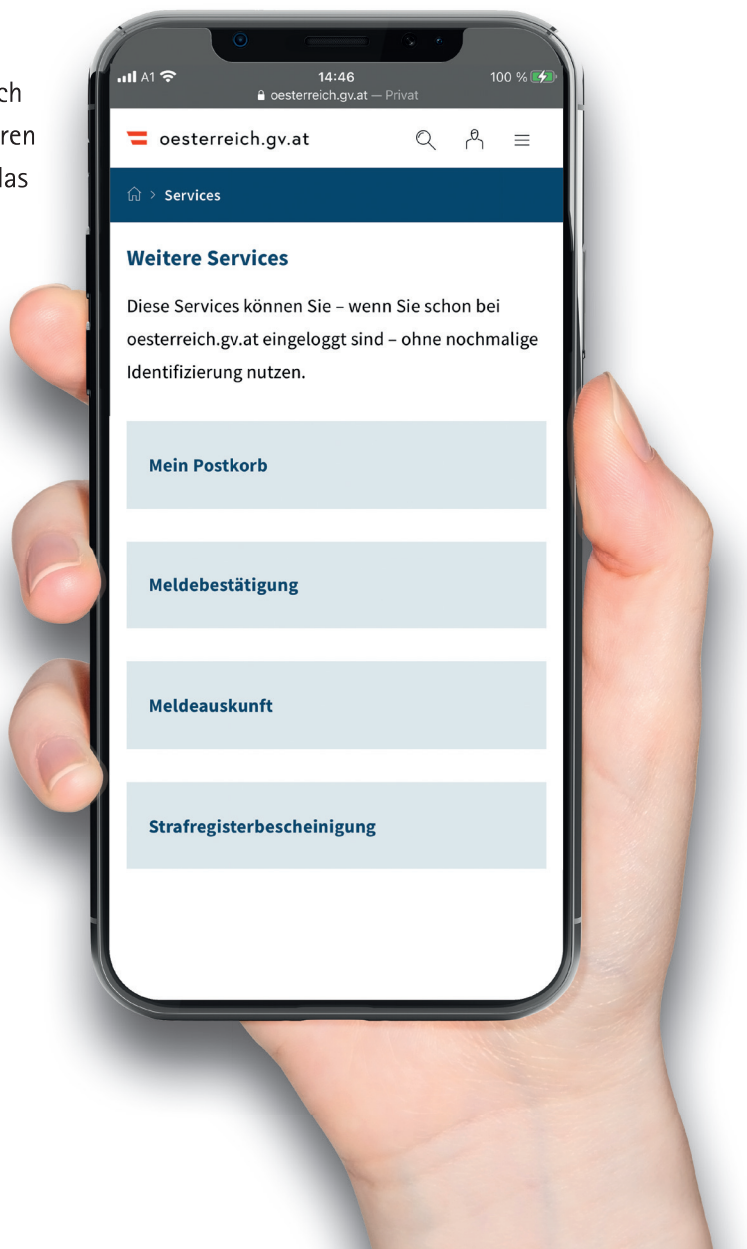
ch
ren
las

A1
14:46
oesterreich.gv.at — Privat
100 %

oesterreich.gv.at

> Services

Weitere Services

Diese Services können Sie – wenn Sie schon bei oesterreich.gv.at eingeloggt sind – ohne nochmalige Identifizierung nutzen.

Mein Postkorb

Meldebestätigung

Meldeauskunft

Strafregisterbescheinigung